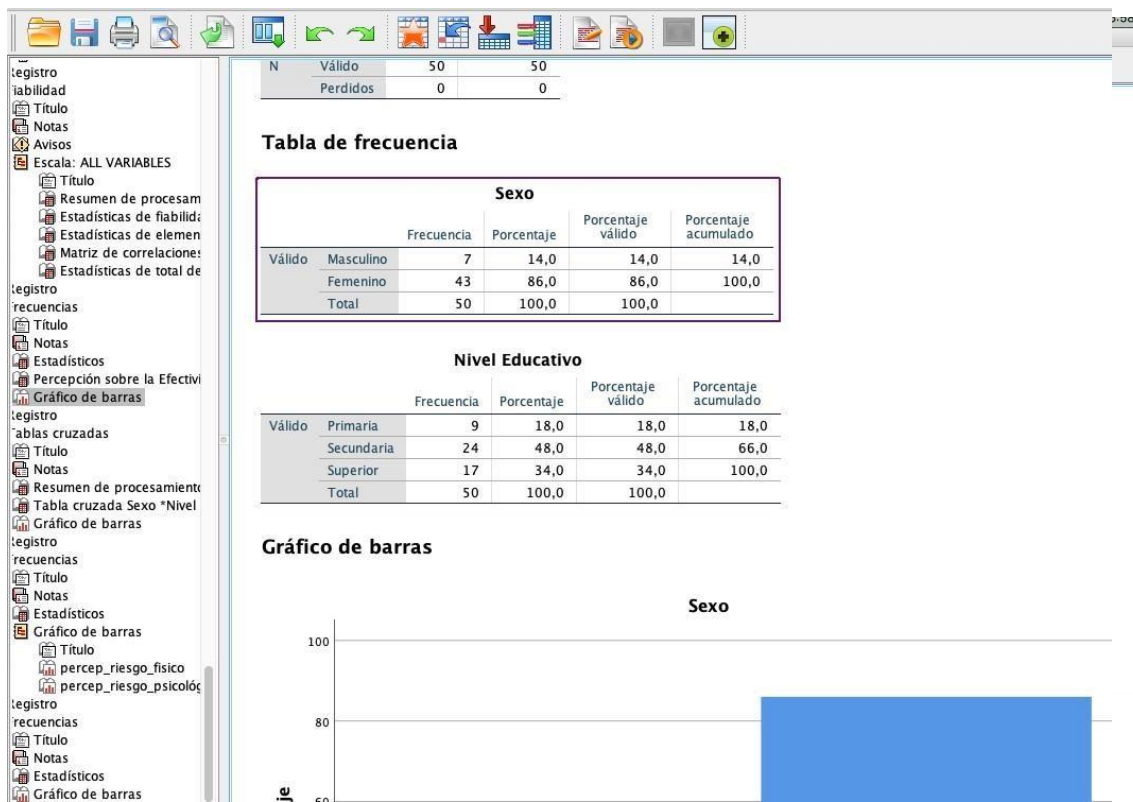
Registro
Fiabilidad
Título
Notas
Avisos
Escala: ALL VARIABLES
Título
Resumen de procesam
Estadísticas de fiabilida
Estadísticas de elemen
Matriz de correlaciones
Estadísticas de total de
Registro
Frecuencias
Título
Notas
Estadísticos
Percepción sobre la Efectivi
Gráfico de barras
Registro
Tablas cruzadas
Título
Notas
Resumen de procesamiento
Tabla cruzada Sexo *Nivel
Gráfico de barras
Registro
Frecuencias
Título
Notas
Estadísticos
Gráfico de barras
Título
percep_riesgo_fisico
percep_riesgo_psicológ
Registro
Frecuencias
Título
Notas
Estadísticos
Gráfico de barras

| N | Válido | 50 | 50 |
|---|---|---|---|
| | Perdidos | 0 | 0 |

Tabla de frecuencia

Sexo

| | | Frecuencia | Porcentaje | Porcentaje válido | Porcentaje acumulado |
|---|---|---|---|---|---|
| Válido | Masculino | 7 | 14,0 | 14,0 | 14,0 |
| | Femenino | 43 | 86,0 | 86,0 | 100,0 |
| | Total | 50 | 100,0 | 100,0 | |

Nivel Educativo

| | | Frecuencia | Porcentaje | Porcentaje válido | Porcentaje acumulado |
|---|---|---|---|---|---|
| Válido | Primaria | 9 | 18,0 | 18,0 | 18,0 |
| | Secundaria | 24 | 48,0 | 48,0 | 66,0 |
| | Superior | 17 | 34,0 | 34,0 | 100,0 |
| | Total | 50 | 100,0 | 100,0 | |

Gráfico de barras

Sexo

100
80
60
je